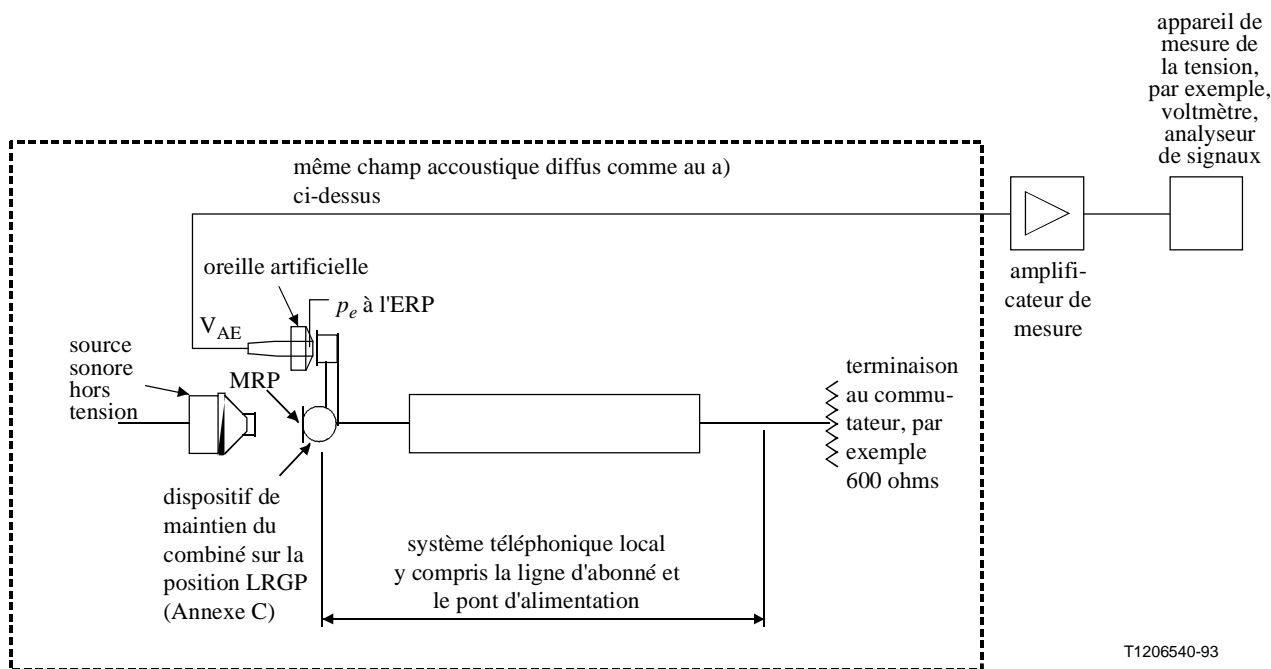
appareil de mesure de la tension, par exemple, voltmètre, analyseur de signaux

même champ accoustique diffus comme au a) ci-dessus

oreille artificielle

$p_e$ à l'ERP

$V_{AE}$

amplificateur de mesure

source sonore hors tension

MRP

terminaison au commutateur, par exemple 600 ohms

dispositif de maintien du combiné sur la position LRGP (Annexe C)

système téléphonique local y compris la ligne d'abonné et le pont d'alimentation

T1206540-93